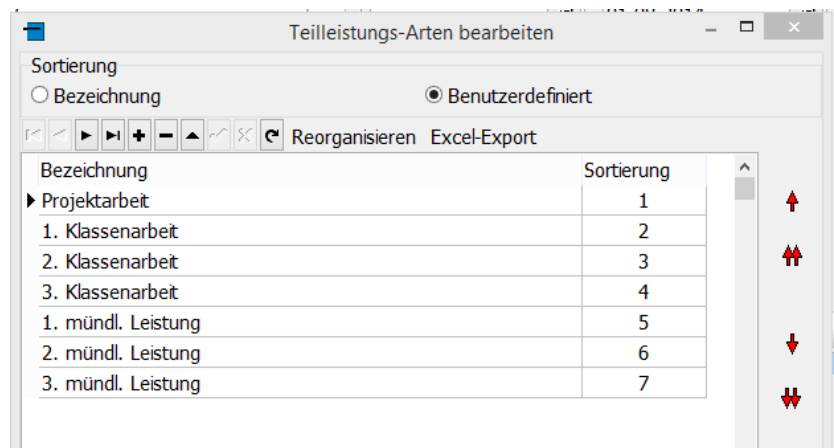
Teilleistungs-Arten bearbeiten

Sortierung
○ Bezeichnung ◉ Benutzerdefiniert

Reorganisieren Excel-Export

| Bezeichnung | Sortierung |
|---|---|
| Projektarbeit | 1 |
| 1. Klassenarbeit | 2 |
| 2. Klassenarbeit | 3 |
| 3. Klassenarbeit | 4 |
| 1. mündl. Leistung | 5 |
| 2. mündl. Leistung | 6 |
| 3. mündl. Leistung | 7 |